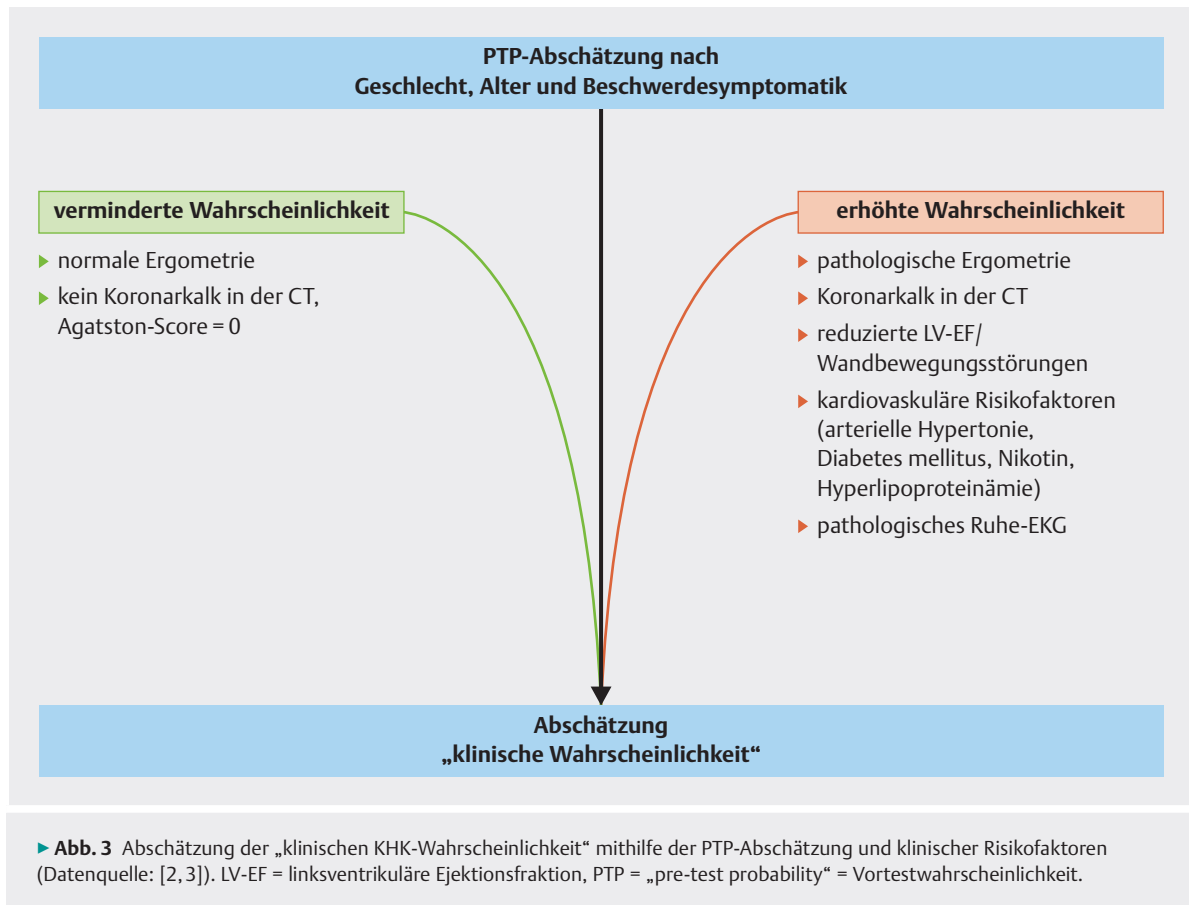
PTP-Abschätzung nach
Geschlecht, Alter und Beschwerdesymptomatik

verminderte Wahrscheinlichkeit

▶ normale Ergometrie
▶ kein Koronarkalk in der CT, Agatston-Score = 0

erhöhte Wahrscheinlichkeit

▶ pathologische Ergometrie
▶ Koronarkalk in der CT
▶ reduzierte LV-EF/ Wandbewegungsstörungen
▶ kardiovaskuläre Risikofaktoren (arterielle Hypertonie, Diabetes mellitus, Nikotin, Hyperlipoproteinämie)
▶ pathologisches Ruhe-EKG

Abschätzung
„klinische Wahrscheinlichkeit"

▶ Abb. 3 Abschätzung der „klinischen KHK-Wahrscheinlichkeit" mithilfe der PTP-Abschätzung und klinischer Risikofaktoren (Datenquelle: [2, 3]). LV-EF = linksventrikuläre Ejektionsfraktion, PTP = „pre-test probability" = Vortestwahrscheinlichkeit.